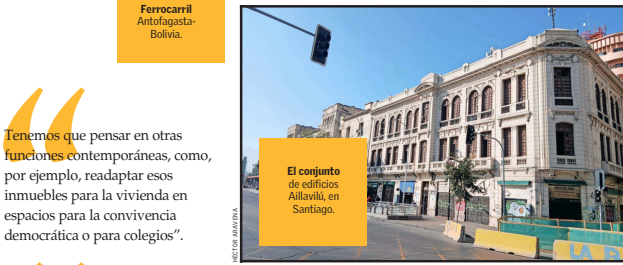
Ferrocarril Antofagasta-Bolivia.

Tenemos que pensar en otras funciones contemporáneas, como, por ejemplo, readaptar esos inmuebles para la vivienda en espacios para la convivencia democrática o para colegios".

HÉCTOR ARAVENA

El conjunto de edificios Aillavilú, en Santiago.